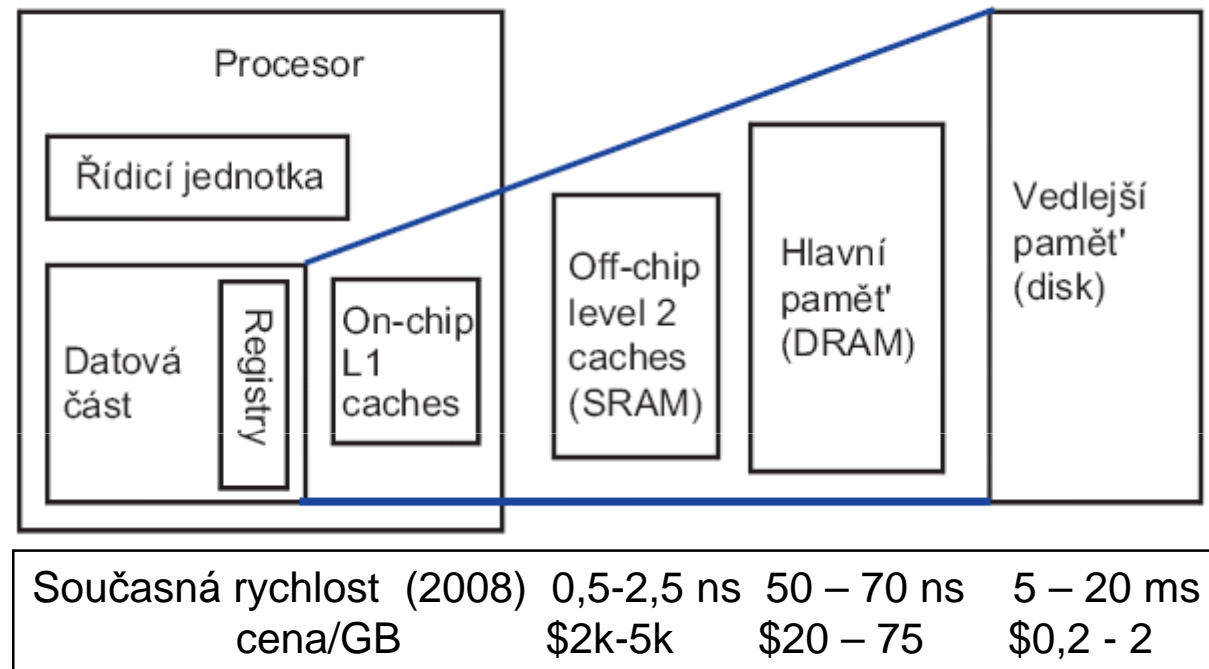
Procesor

Řídicí jednotka

Datová část

Registry

On-chip L1 caches

Off-chip level 2 caches (SRAM)

Hlavní pamět' (DRAM)

Vedlejší pamět' (disk)

Současná rychlost (2008) 0,5-2,5 ns 50 – 70 ns 5 – 20 ms
cena/GB \$2k-5k \$20 – 75 \$0,2 - 2